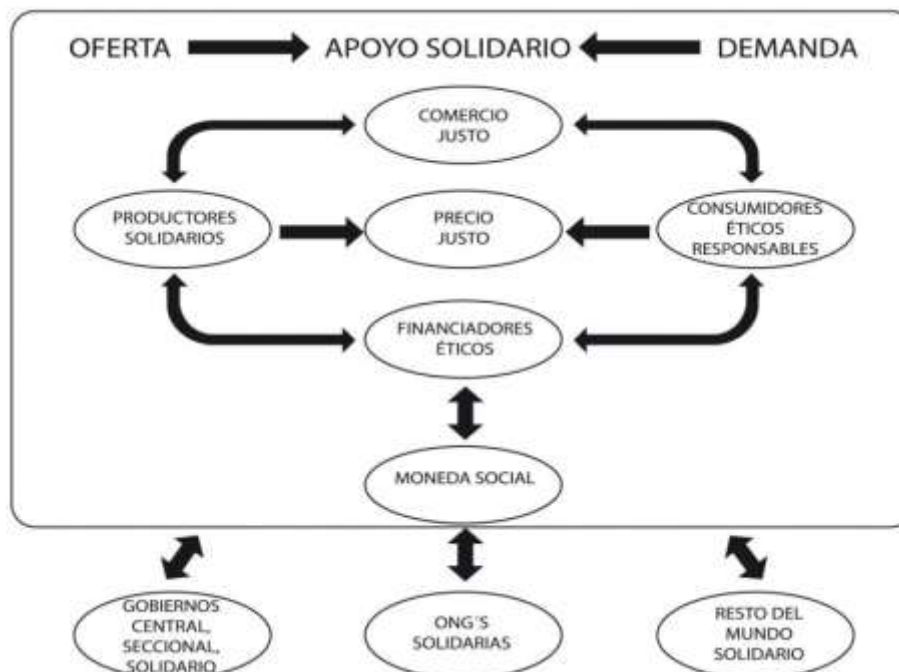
OFERTA APOYO SOLIDARIO DEMANDA

COMERCIO JUSTO

PRODUCTORES SOLIDARIOS

PRECIO JUSTO

CONSUMIDORES ÉTICOS RESPONSABLES

FINANCIADORES ÉTICOS

MONEDA SOCIAL

GOBIERNOS CENTRAL, SECCIONAL, SOLIDARIO

ONG´S SOLIDARIAS

RESTO DEL MUNDO SOLIDARIO